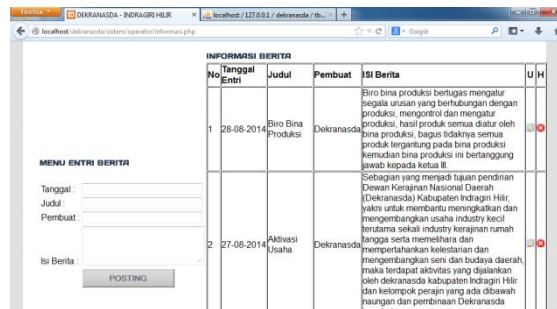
Firefox | DEKRANASDA - INDRAGIRI HILIR × | localhost / 127.0.0.1 / dekranasda / tb... × | +

localhost/dekranasda/sistem/operator/informasi.php | Google

INFORMASI BERITA

| No | Tanggal Entri | Judul | Pembuat | ISI Berita | U | H |
|---|---|---|---|---|---|---|
| 1 | 28-08-2014 | Biro Bina Produksi | Dekranasda | Biro bina produksi bertugas mengatur segala urusan yang berhubungan dengan produksi, mengontrol dan mengatur produksi, hasil produk semua diatur oleh bina produksi, bagus tidaknya semua produk tergantung pada bina produksi kemudian bina produksi ini bertanggung jawab kepada ketua III. | | |
| 2 | 27-08-2014 | Aktivasi Usaha | Dekranasda | Sebagian yang menjadi tujuan pendirian Dewan Kerajinan Nasional Daerah (Dekranasda) Kabupaten Indragiri Hilir, yakni untuk membantu meningkatkan dan mengembangkan usaha industry kecil terutama sekali industry kerajinan rumah tangga serta memelihara dan mempertahankan kelestarian dan mengembangkan seni dan budaya daerah, maka terdapat aktivitas yang dijalankan oleh dekranasda kabupaten Indragiri Hilir dan kelompok perajin yang ada dibawah naungan dan pembinaan Dekranasda | | |

MENU ENTRI BERITA

Tanggal :
Judul :
Pembuat :
Isi Berita :

POSTING